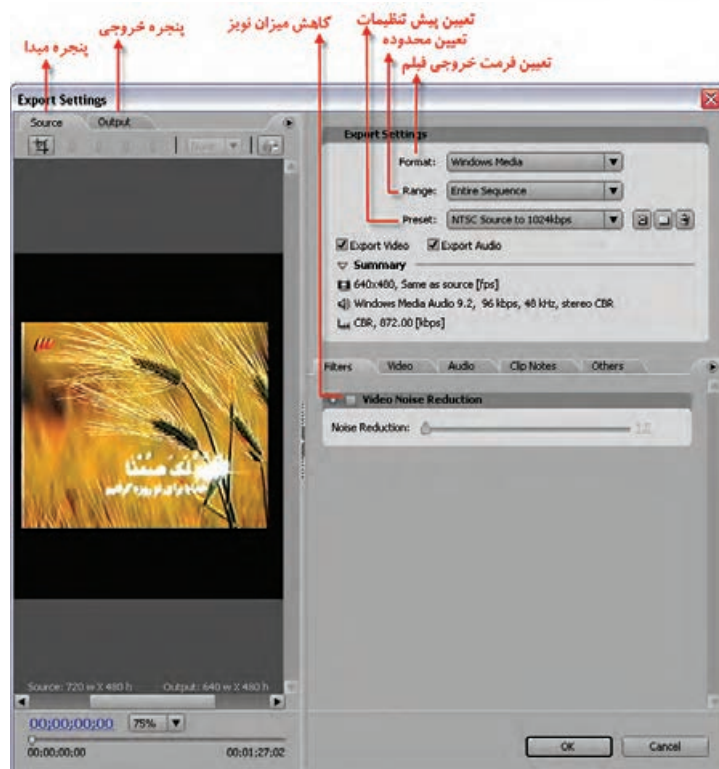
پنجره خروجی
پنجره مبدا
کاهش میزان نویز
تعیین پیش تنظیمات
تعیین محدوده
تعیین فرمت خروجی فیلم

Export Settings

Source Output

Export Settings
Format: Windows Media
Range: Entire Sequence
Preset: NTSC Source to 1024kbps
Export Video Export Audio
Summary
640x480, Same as source [fps]
Windows Media Audio 9.2, 96 kbps, 48 kHz, stereo CBR
CBR, 872.00 [kbps]

Filters Video Audio Clip Notes Others
Video Noise Reduction
Noise Reduction: 1.0

Source: 720 w X 480 h Output: 640 w X 480 h
00;00;00;00 75%
00;00;00;00 00;01;27;02

OK Cancel